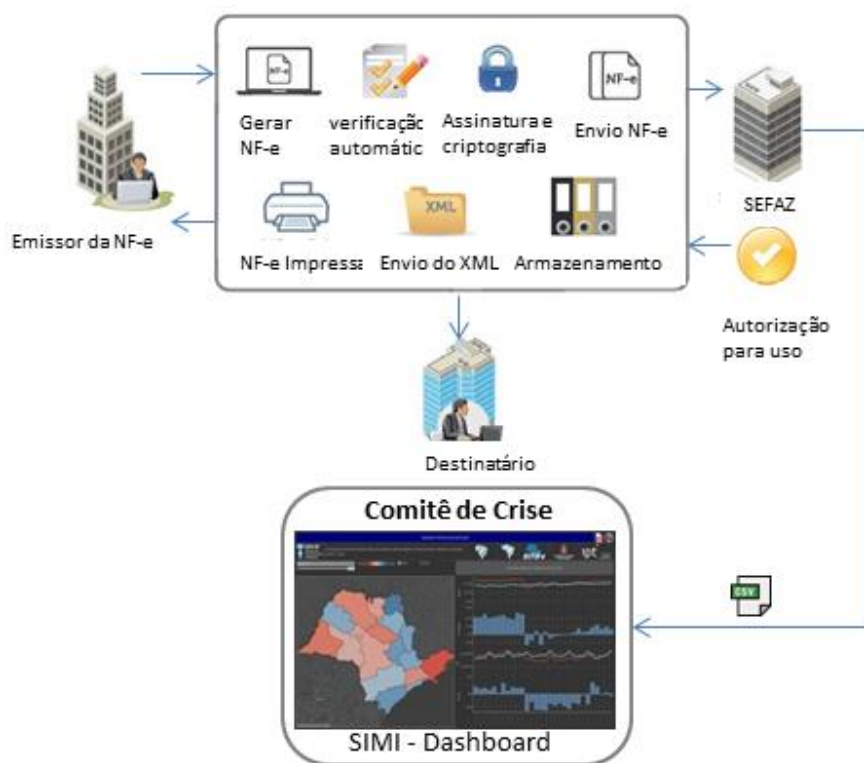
NF-e

Gerar NF-e

verificação automátic

Assinatura e criptografia

NF-e

Envio NF-e

SEFAZ

Emissor da NF-e

XML

NF-e Impressa

Envio do XML

Armazenamento

Autorização para uso

Destinatário

Comitê de Crise

CSV

SIMI - Dashboard